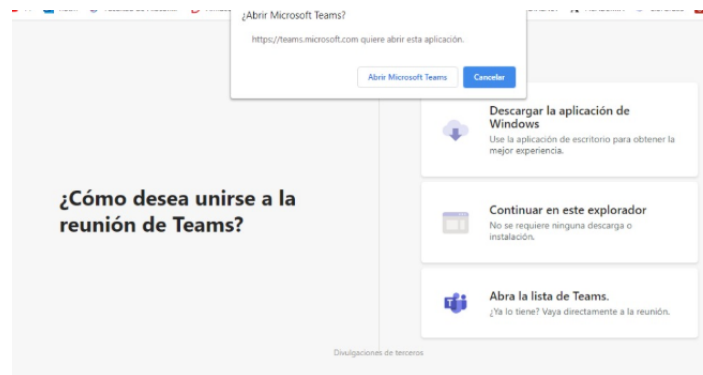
¿Abrir Microsoft Teams?

https://teams.microsoft.com quiere abrir esta aplicación.

Abrir Microsoft Teams | Cancelar

¿Cómo desea unirse a la reunión de Teams?

Descargar la aplicación de Windows
Use la aplicación de escritorio para obtener la mejor experiencia.

Continuar en este explorador
No se requiere ninguna descarga o instalación.

Abra la lista de Teams.
¿Ya lo tiene? Vaya directamente a la reunión.

Divulgaciones de terceros